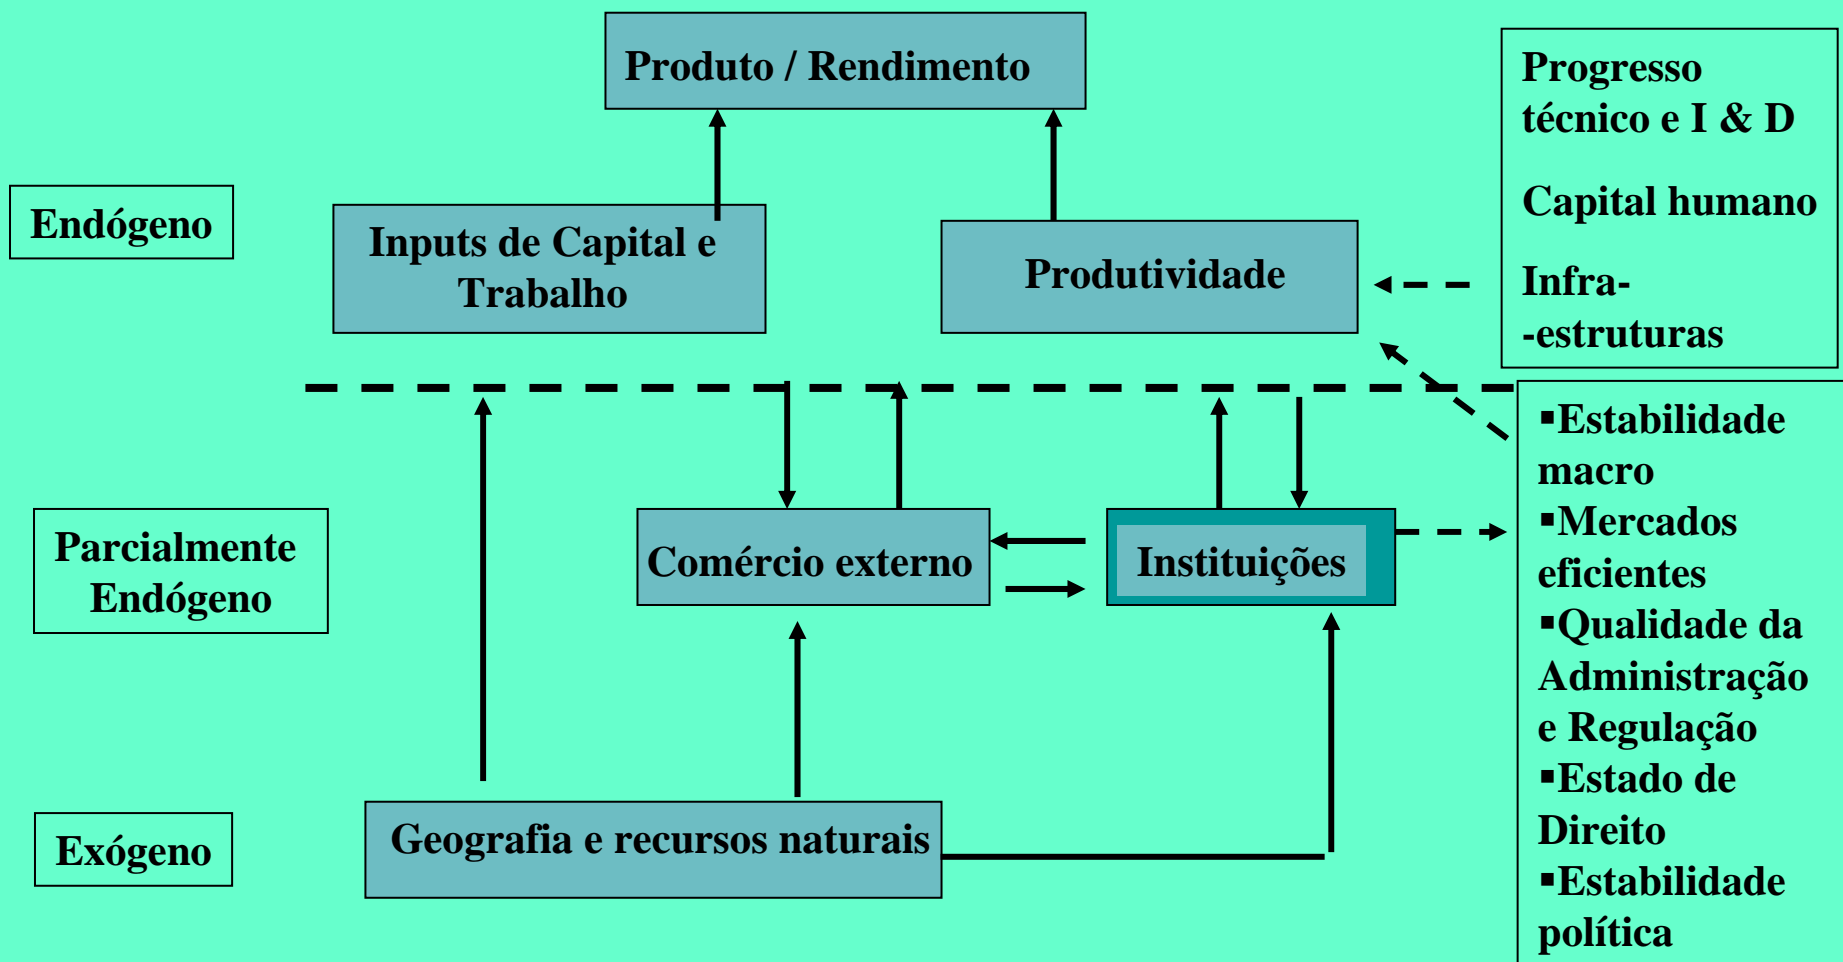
Produto / Rendimento

Progresso técnico e I & D

Capital humano

Infra-
-estruturas

Endógeno

Inputs de Capital e Trabalho

Produtividade

Parcialmente Endógeno

Comércio externo

Instituições

▪Estabilidade macro
▪Mercados eficientes
▪Qualidade da Administração e Regulação
▪Estado de Direito
▪Estabilidade política

Exógeno

Geografia e recursos naturais